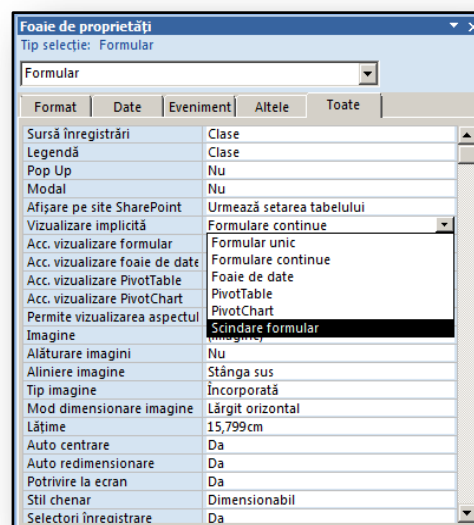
Foaie de proprietăți

Tip selecție: Formular

Formular

Format | Date | Eveniment | Altele | Toate

| | |
|---|---|
| Sursă înregistrări | Clase |
| Legendă | Clase |
| Pop Up | Nu |
| Modal | Nu |
| Afișare pe site SharePoint | Urmează setarea tabelului |
| Vizualizare implicită | Formulare continue |
| Acc. vizualizare formular | Formular unic |
| Acc. vizualizare foaie de date | Formulare continue |
| Acc. vizualizare PivotTable | Foaie de date |
| Acc. vizualizare PivotChart | PivotTable |
| Permite vizualizarea aspectul | PivotChart |
| Imagine | Scindare formular |
| Alăturare imagini | Nu |
| Aliniere imagine | Stânga sus |
| Tip imagine | Încorporată |
| Mod dimensionare imagine | Lărgit orizontal |
| Lățime | 15,799cm |
| Auto centrare | Da |
| Auto redimensionare | Da |
| Potrivire la ecran | Da |
| Stil chenar | Dimensionabil |
| Selectori înregistrare | Da |